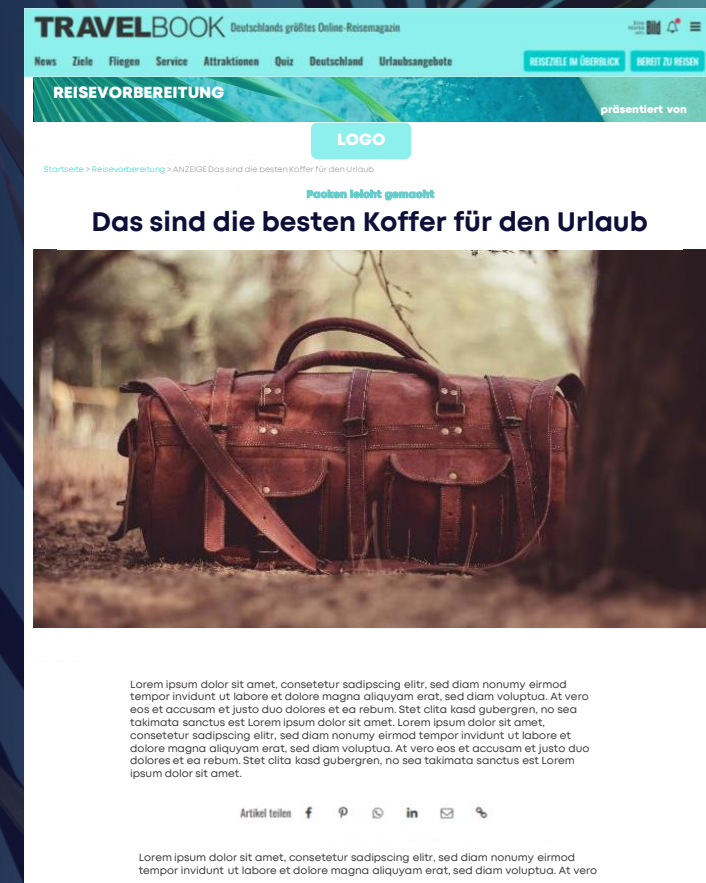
TRAVELBOOK Deutschlands größtes Online-Reisemagazin

Eine Marke von Bild

News Ziele Fliegen Service Attraktionen Quiz Deutschland Urlaubsangebote REISEZIELE IM ÜBERBLICK BEREIT ZU REISEN

REISEVORBEREITUNG präsentiert von

LOGO

Startseite > Reisevorbereitung > ANZEIGE Das sind die besten Koffer für den Urlaub

Packen leicht gemacht

Das sind die besten Koffer für den Urlaub

Lorem ipsum dolor sit amet, consetetur sadipscing elitr, sed diam nonumy eirmod tempor invidunt ut labore et dolore magna aliquyam erat, sed diam voluptua. At vero eos et accusam et justo duo dolores et ea rebum. Stet clita kasd gubergren, no sea takimata sanctus est Lorem ipsum dolor sit amet. Lorem ipsum dolor sit amet, consetetur sadipscing elitr, sed diam nonumy eirmod tempor invidunt ut labore et dolore magna aliquyam erat, sed diam voluptua. At vero eos et accusam et justo duo dolores et ea rebum. Stet clita kasd gubergren, no sea takimata sanctus est Lorem ipsum dolor sit amet.

Artikel teilen

Lorem ipsum dolor sit amet, consetetur sadipscing elitr, sed diam nonumy eirmod tempor invidunt ut labore et dolore magna aliquyam erat, sed diam voluptua. At vero